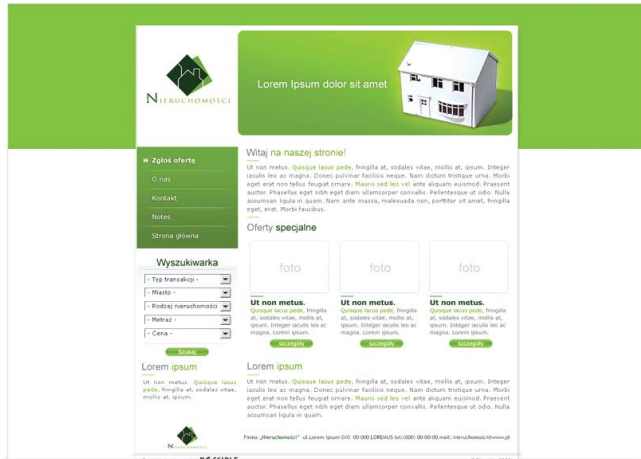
NIERUCHOMOŚCI

Lorem Ipsum dolor sit amet

» Zgłoś ofertę
O nas
Kontakt
Notes
Strona główna

Wyszukiwarka
- Typ transakcji -
- Miasto -
- Rodzaj nieruchomości -
- Metraż -
- Cena -
Szukaj

Lorem ipsum

Ut non metus. Quisque lacus pede, fringilla at, sodales vitae, mollis at, ipsum.

Witaj na naszej stronie!

Ut non metus. Quisque lacus pede, fringilla at, sodales vitae, mollis at, ipsum. Integer iaculis leo ac magna. Donec pulvinar facilisis neque. Nam dictum tristique urna. Morbi eget erat non tellus feugiat ornare. Mauris sed leo vel ante aliquam euismod. Praesent auctor. Phasellus eget nibh eget diam ullamcorper convallis. Pellentesque ut odio. Nulla accumsan ligula in quam. Nam ante massa, malesuada non, porttitor sit amet, fringilla eget, erat. Morbi faucibus.

Oferty specjalne

foto

Ut non metus.
Quisque lacus pede, fringilla at, sodales vitae, mollis at, ipsum. Integer iaculis leo ac magna. Lorem ipsum.
szczegóły

foto

Ut non metus.
Quisque lacus pede, fringilla at, sodales vitae, mollis at, ipsum. Integer iaculis leo ac magna. Lorem ipsum.
szczegóły

foto

Ut non metus.
Quisque lacus pede, fringilla at, sodales vitae, mollis at, ipsum. Integer iaculis leo ac magna. Lorem ipsum.
szczegóły

Lorem ipsum

Ut non metus. Quisque lacus pede, fringilla at, sodales vitae, mollis at, ipsum. Integer iaculis leo ac magna. Donec pulvinar facilisis neque. Nam dictum tristique urna. Morbi eget erat non tellus feugiat ornare. Mauris sed leo vel ante aliquam euismod. Praesent auctor. Phasellus eget nibh eget diam ullamcorper convallis. Pellentesque ut odio. Nulla accumsan ligula in quam.

Firma „Nieruchomości" ul. Lorem Ipsum 0/0 00-000 LOREMUS tel:(000) 00-00-00 mail: nieruchomosci@www.pl